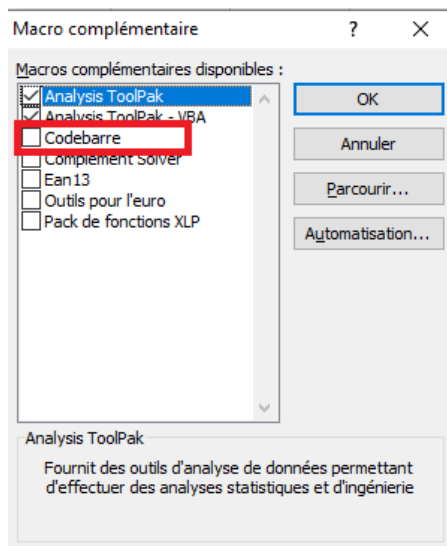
Macro complémentaire ? ×

Macros complémentaires disponibles :

Analysis ToolPak
Analysis ToolPak - VBA
Codebarre
Complément Solver
Ean13
Outils pour l'euro
Pack de fonctions XLP

OK
Annuler
Parcourir...
Automatisation...

Analysis ToolPak

Fournit des outils d'analyse de données permettant d'effectuer des analyses statistiques et d'ingénierie